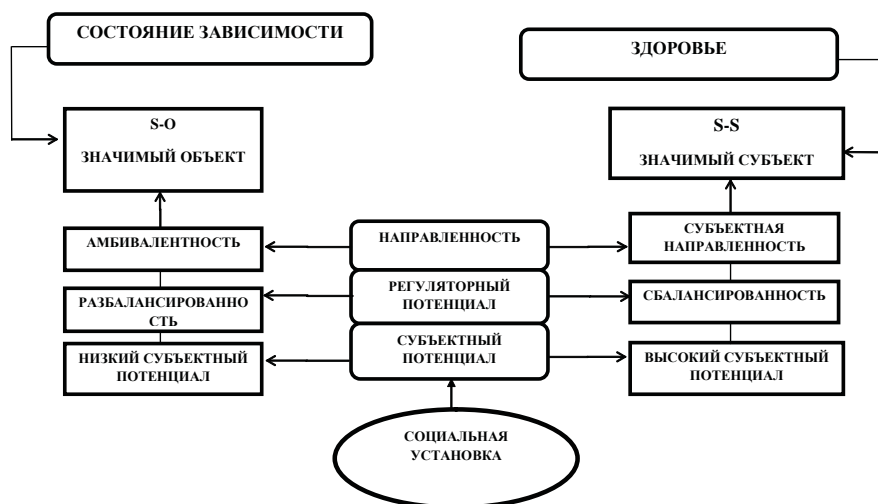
СОСТОЯНИЕ ЗАВИСИМОСТИ

ЗДОРОВЬЕ

S-O

ЗНАЧИМЫЙ ОБЪЕКТ

S-S

ЗНАЧИМЫЙ СУБЪЕКТ

АМБИВАЛЕНТНОСТЬ

НАПРАВЛЕННОСТЬ

СУБЪЕКТНАЯ НАПРАВЛЕННОСТЬ

РАЗБАЛАНСИРОВАННОСТЬ

РЕГУЛЯТОРНЫЙ ПОТЕНЦИАЛ

СБАЛАНСИРОВАННОСТЬ

НИЗКИЙ СУБЪЕКТНЫЙ ПОТЕНЦИАЛ

СУБЪЕКТНЫЙ ПОТЕНЦИАЛ

ВЫСОКИЙ СУБЪЕКТНЫЙ ПОТЕНЦИАЛ

СОЦИАЛЬНАЯ УСТАНОВКА